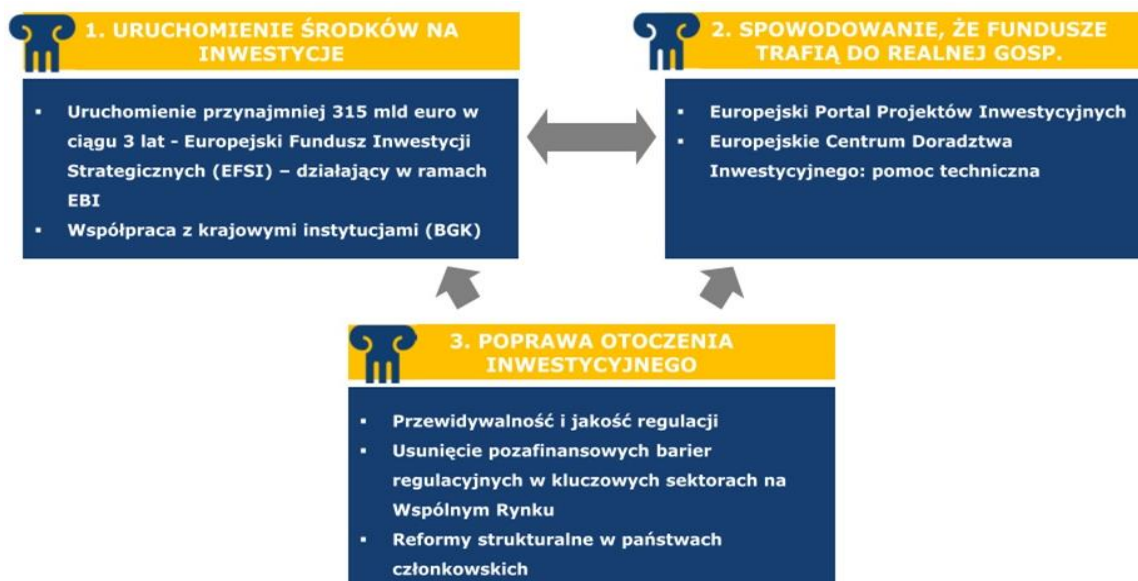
1. URUCHOMIENIE ŚRODKÓW NA INWESTYCJE

- Uruchomienie przynajmniej 315 mld euro w ciągu 3 lat - Europejski Fundusz Inwestycji Strategicznych (EFSI) – działający w ramach EBI
- Współpraca z krajowymi instytucjami (BGK)

2. SPOWODOWANIE, ŻE FUNDUSZE TRAFIĄ DO REALNEJ GOSP.

- Europejski Portal Projektów Inwestycyjnych
- Europejskie Centrum Doradztwa Inwestycyjnego: pomoc techniczna

3. POPRAWA OTOCZENIA INWESTYCYJNEGO

- Przewidywalność i jakość regulacji
- Usunięcie pozafinansowych barier regulacyjnych w kluczowych sektorach na Wspólnym Rynku
- Reformy strukturalne w państwach członkowskich